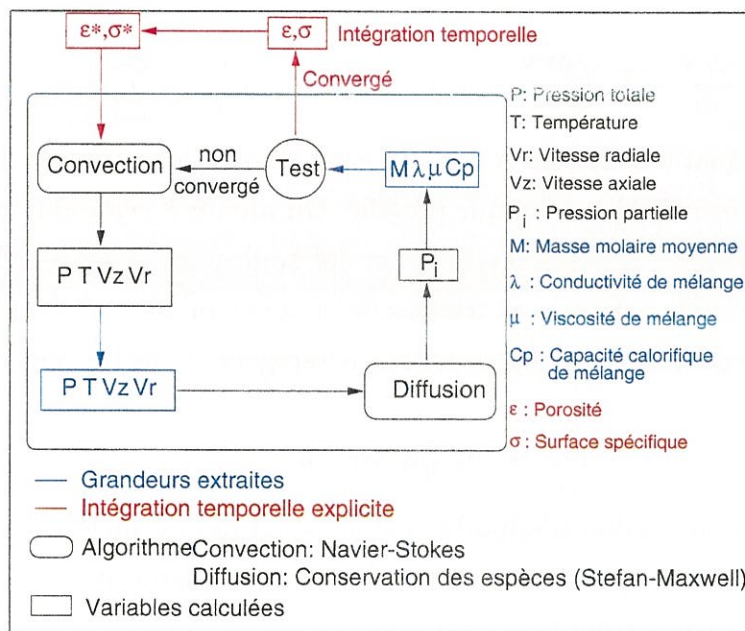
$\varepsilon^*,\sigma^*$

$\varepsilon,\sigma$ Intégration temporelle

Convergé

Convection

non convergé

Test

M λ μ Cp

P T Vz Vr

$P_i$

P T Vz Vr

Diffusion

P: Pression totale
T: Température
Vr: Vitesse radiale
Vz: Vitesse axiale
$P_i$ : Pression partielle
M: Masse molaire moyenne
λ : Conductivité de mélange
μ : Viscosité de mélange
Cp : Capacité calorifique de mélange
ε : Porosité
σ : Surface spécifique

— Grandeurs extraites
— Intégration temporelle explicite

AlgorithmeConvection: Navier-Stokes
Diffusion: Conservation des espèces (Stefan-Maxwell)

Variables calculées